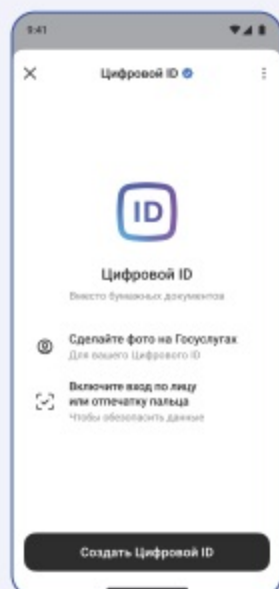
9:41

Цифровой ID

ID

Цифровой ID

Вместо бумажных документов

Сделайте фото на Госуслугах

Для вашего Цифрового ID

Включите вход по лицу или отпечатку пальца

Чтобы обезопасить данные

Создать Цифровой ID